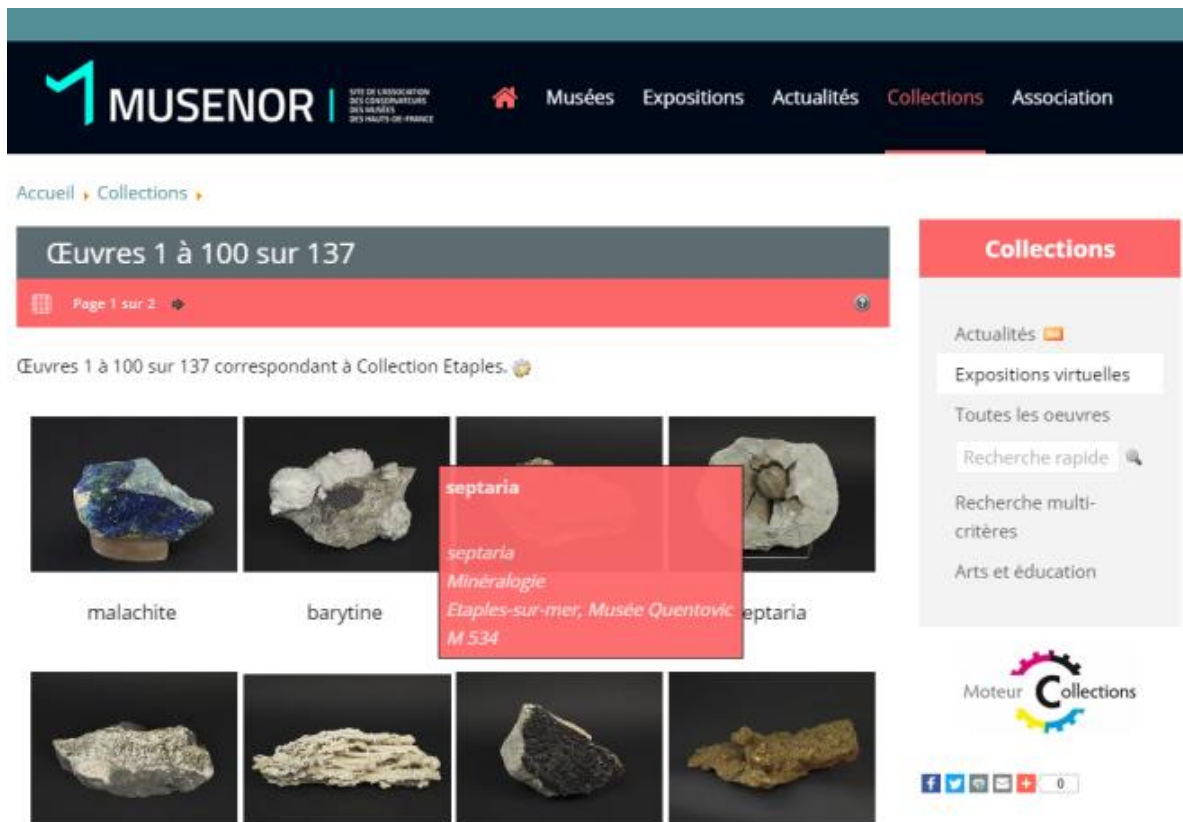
MUSENOR | SITE DE L'ASSOCIATION DES CONSERVATEURS DES MUSÉES DES HAUTS-DE-FRANCE

Musées Expositions Actualités Collections Association

Accueil › Collections ›

Œuvres 1 à 100 sur 137

Page 1 sur 2

Œuvres 1 à 100 sur 137 correspondant à Collection Etaples.

malachite

barytine

septaria

septaria
Minéralogie
Etaples-sur-mer, Musée Quentovic
M 534

eptaria

Collections

Actualités

Expositions virtuelles

Toutes les oeuvres

Recherche rapide

Recherche multi-critères

Arts et éducation

Moteur Collections

0